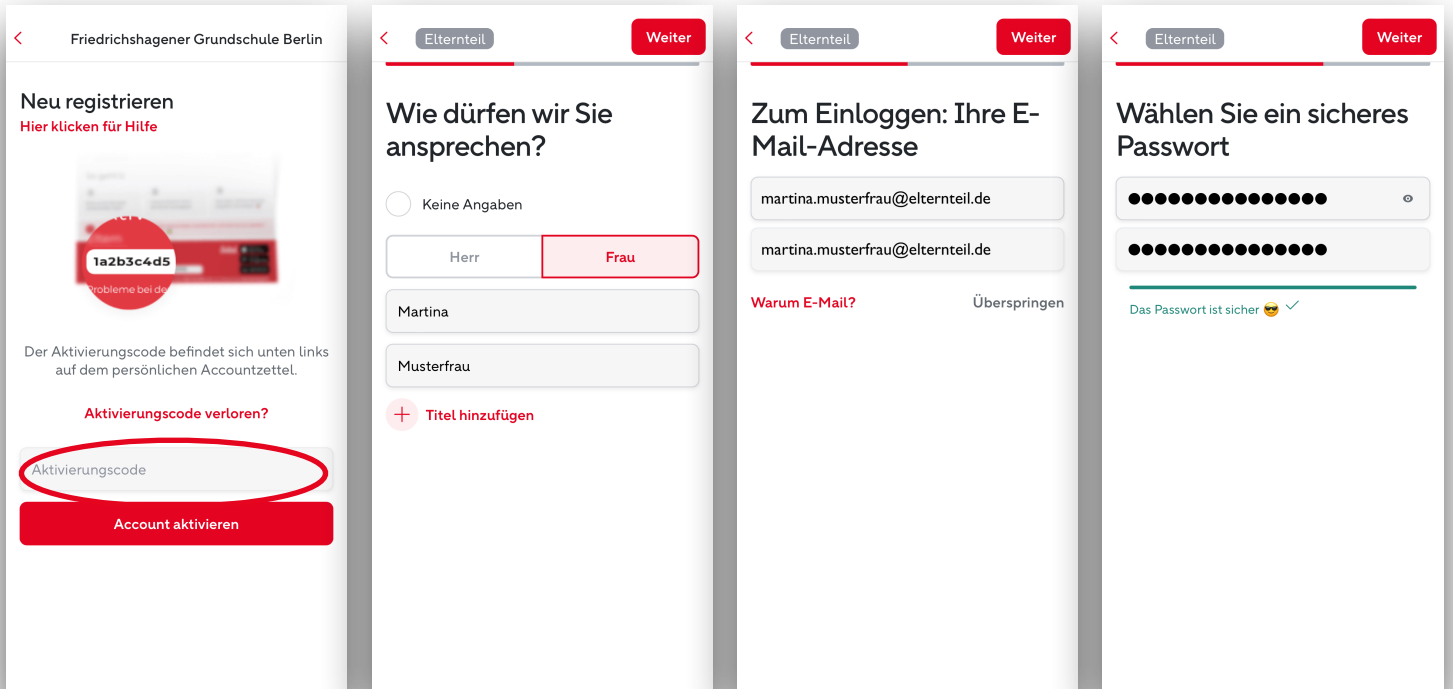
Friedrichshagener Grundschule Berlin

Neu registrieren
Hier klicken für Hilfe

1a2b3c4d5
Probleme bei de

Der Aktivierungscode befindet sich unten links auf dem persönlichen Accountzettel.

Aktivierungscode verloren?

Aktivierungscode

Account aktivieren

Elternteil
Weiter

Wie dürfen wir Sie ansprechen?

Keine Angaben

Herr
Frau

Martina

Musterfrau

Titel hinzufügen

Elternteil
Weiter

Zum Einloggen: Ihre E-Mail-Adresse

martina.musterfrau@elternteil.de

martina.musterfrau@elternteil.de

Warum E-Mail?
Überspringen

Elternteil
Weiter

Wählen Sie ein sicheres Passwort

●●●●●●●●●●●●●●●

●●●●●●●●●●●●●●●

Das Passwort ist sicher 😎 ✓